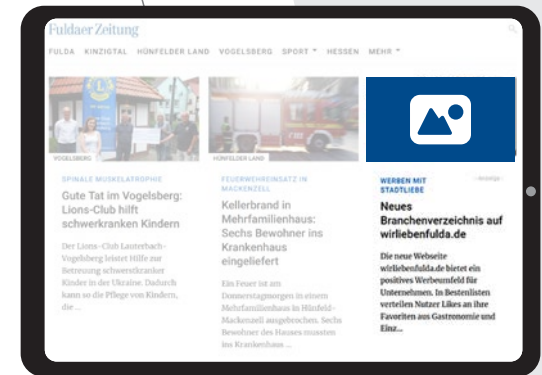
Fuldaer Zeitung

FULDA KINZIGTAL HÜNFELDER LAND VOGELSBERG SPORT HESSEN MEHR

VOGELSBERG

SPINALE MUSKELATROPHIE

Gute Tat im Vogelsberg: Lions-Club hilft schwerkranken Kindern

Der Lions-Club Lauterbach-Vogelsberg leistet Hilfe zur Betreuung schwerstkranker Kinder in der Ukraine. Dadurch kann so die Pflege von Kindern, die ...

HÜNFELDER LAND

FEUERWEHREINSATZ IN MACKENZELL

Kellerbrand in Mehrfamilienhaus: Sechs Bewohner ins Krankenhaus eingeliefert

Ein Feuer ist am Donnerstagmorgen in einem Mehrfamilienhaus in Hünfeld-Mackenzell ausgebrochen. Sechs Bewohner des Hauses mussten ins Krankenhaus ...

WERBEN MIT STADTLIEBE

- Anzeige -

Neues Branchenverzeichnis auf wirliebenfulda.de

Die neue Webseite wirliebenfulda.de bietet ein positives Werbeumfeld für Unternehmen. In Bestenlisten verteilen Nutzer Likes an ihre Favoriten aus Gastronomie und Einz...